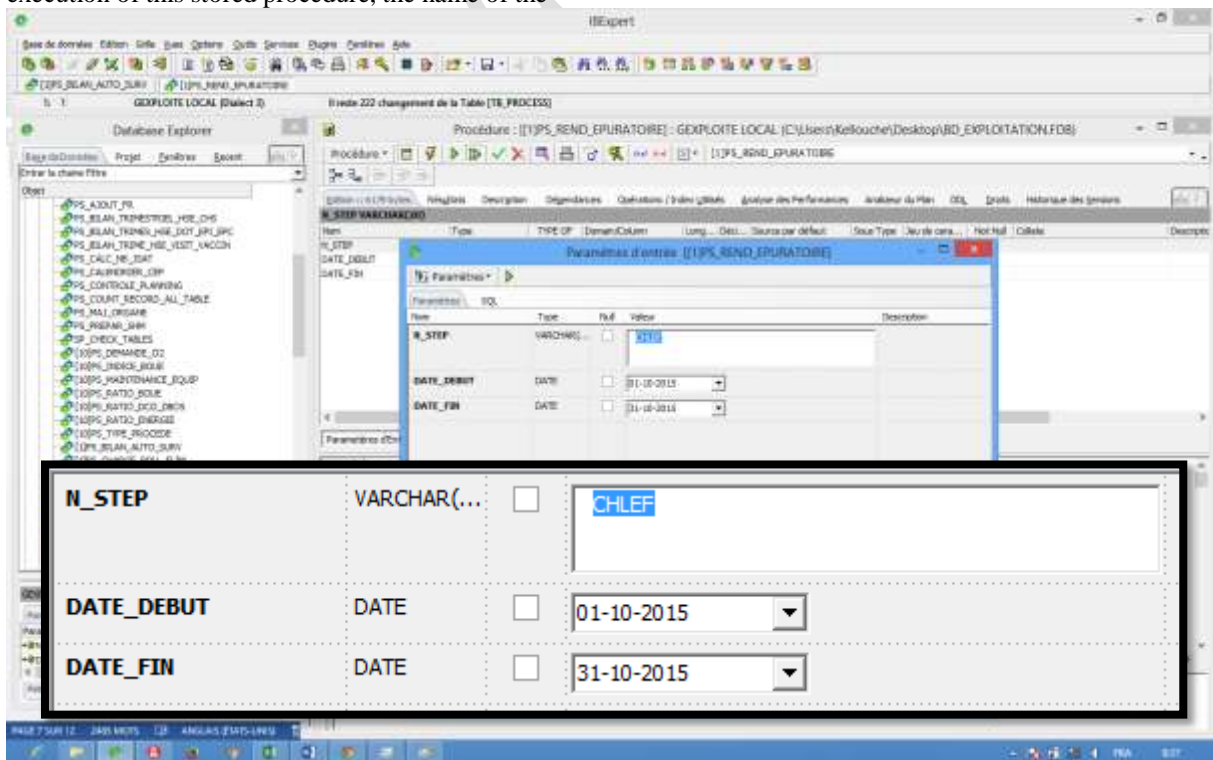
execution of this stored procedure, the name of the

IBExpert

Base de données Edition Grille Vues Options Outils Services Plugins Fenêtres Aide

[1]PS_BILAN_AUTO_SURV [1]PS_REND_EPURATOIRE

GEXPLOITE LOCAL (Dialect 3)

Il reste 222 changement de la Table [TB_PROCESS]

Database Explorer

Base de Données Projet Fenêtres Recent

Entrer la chaine Filtre

Objet

PS_AJOUT_PR
PS_BILAN_TRIMESTRIEL_HSE_CHS
PS_BILAN_TRIMES_HSE_DOT_EPI_EPC
PS_BILAN_TRIME_HSE_VISIT_VACCIN
PS_CALC_NB_JOUR
PS_CALENDRIER_CBP
PS_CONTROLE_PLANNING
PS_COUNT_RECORD_ALL_TABLE
PS_MAJ_ORGANE
PS_PREPAR_SHM
SP_CHECK_TABLES
[10]PS_DEMANDE_O2
[10]PS_INDICE_BOUE
[10]PS_MAINTENANCE_EQUIP
[10]PS_RATIO_BOUE
[10]PS_RATIO_DCO_DBO5
[10]PS_RATIO_ENERGIE
[10]PS_TYPE_PROCEDE
[1]PS_BILAN_AUTO_SURV

Procédure : [[1]PS_REND_EPURATOIRE] : GEXPLOITE LOCAL (C:\Users\Kellouche\Desktop\BD_EXPLOITATION.FDB)

Procédure [1]PS_REND_EPURATOIRE

Edition Résultats Description Dépendances Opérations / Index utilisés Analyse des Performances Analyseur du Plan DDL Droits Historique des Versions

N_STEP VARCHAR(30)

Nom Type TYPE OF Domain/Column Long... Déci... Source par défaut Sous Type Jeu de cara... Not Null Collate Description

N_STEP
DATE_DEBUT
DATE_FIN

Paramètres d'entrée [[1]PS_REND_EPURATOIRE]

Paramètres

Paramètres SQL

Nom Type Null Valeur Description

| | | | |
|---|---|---|---|
| N_STEP | VARCHAR(... | | CHLEF |
| DATE_DEBUT | DATE | | 01-10-2015 |
| DATE_FIN | DATE | | 31-10-2015 |

Paramètres d'En

PAGE 7 SUR 12 2495 MOTS ANGLAIS (ÉTATS-UNIS)

FRA